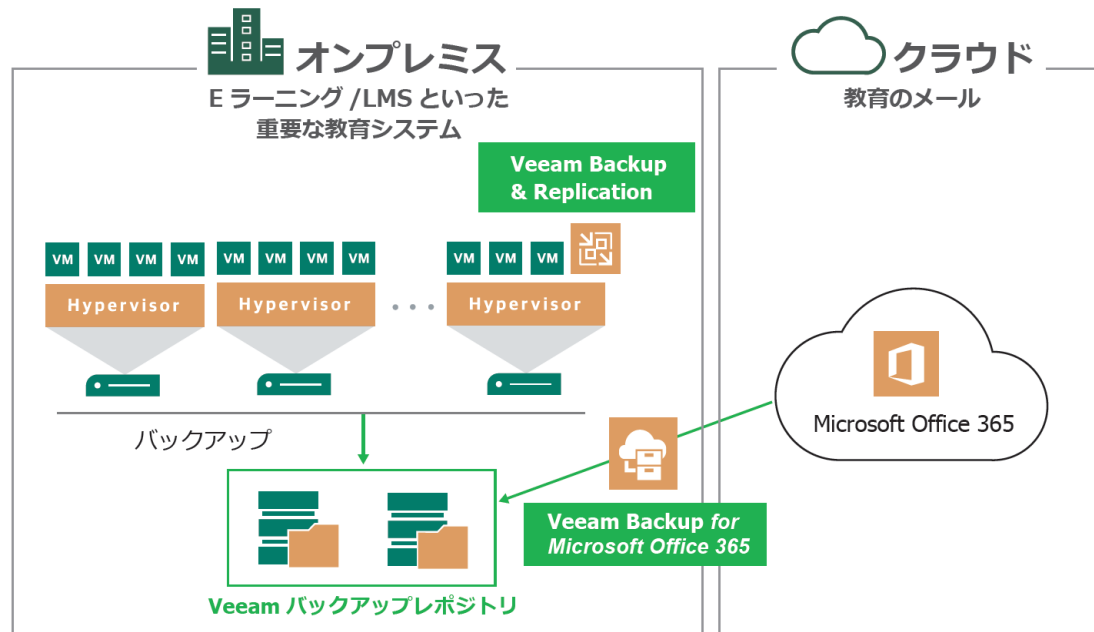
オンプレミス

E ラーニング /LMS といった重要な教育システム

Veeam Backup & Replication

VM VM VM VM
Hypervisor

VM VM VM VM
Hypervisor

VM VM VM
Hypervisor

バックアップ

Veeam バックアップレポジトリ

クラウド

教育のメール

Microsoft Office 365

Veeam Backup *for Microsoft Office 365*